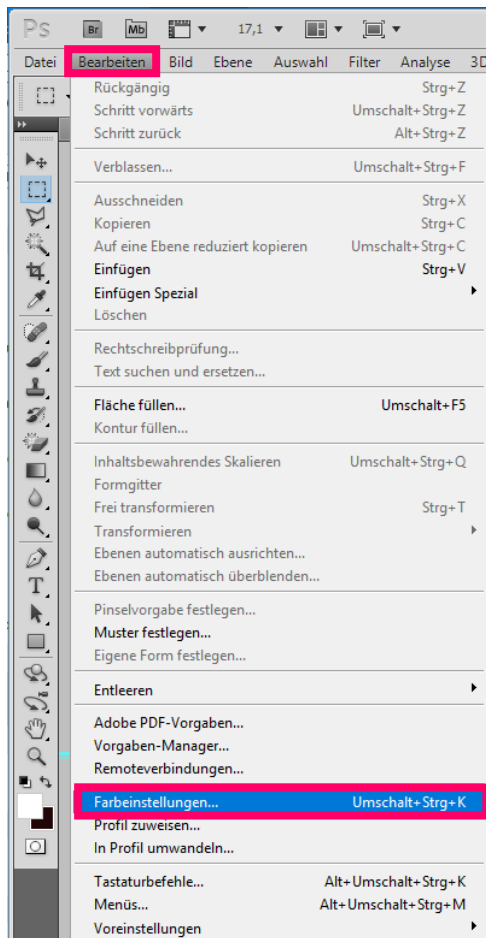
Ps Br Mb 17,1

Datei Bearbeiten Bild Ebene Auswahl Filter Analyse 3D

Rückgängig Strg+Z
Schritt vorwärts Umschalt+Strg+Z
Schritt zurück Alt+Strg+Z

Verblassen... Umschalt+Strg+F

Ausschneiden Strg+X
Kopieren Strg+C
Auf eine Ebene reduziert kopieren Umschalt+Strg+C
Einfügen Strg+V
Einfügen Spezial
Löschen

Rechtschreibprüfung...
Text suchen und ersetzen...

Fläche füllen... Umschalt+F5
Kontur füllen...

Inhaltsbewahrendes Skalieren Umschalt+Strg+Q
Formgitter
Frei transformieren Strg+T
Transformieren
Ebenen automatisch ausrichten...
Ebenen automatisch überblenden...

Pinselvorgabe festlegen...
Muster festlegen...
Eigene Form festlegen...

Entleeren

Adobe PDF-Vorgaben...
Vorgaben-Manager...
Remoteverbindungen...

Farbeinstellungen... Umschalt+Strg+K
Profil zuweisen...
In Profil umwandeln...

Tastaturbefehle... Alt+Umschalt+Strg+K
Menüs... Alt+Umschalt+Strg+M
Voreinstellungen